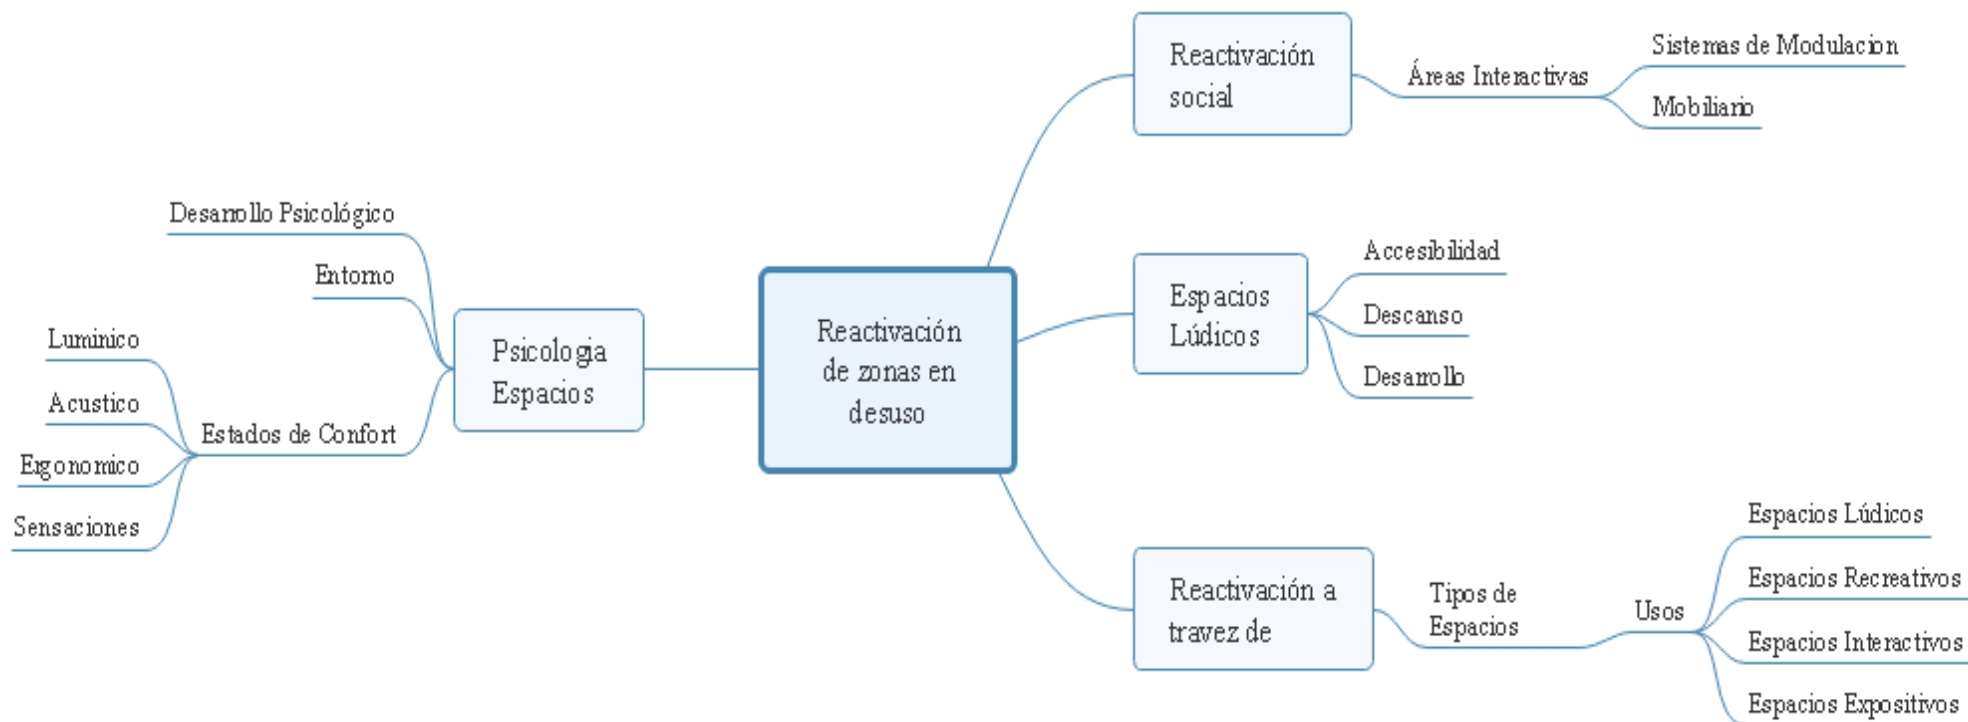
Reactivación de zonas en desuso

Reactivación social
Áreas Interactivas
Sistemas de Modulacion
Mobiliario

Espacios Lúdicos
Accesibilidad
Descanso
Desarrollo

Reactivación a travez de
Tipos de Espacios
Usos
Espacios Lúdicos
Espacios Recreativos
Espacios Interactivos
Espacios Expositivos

Psicologia Espacios
Desarrollo Psicológico
Entorno
Estados de Confort
Luminico
Acustico
Ergonomico
Sensaciones